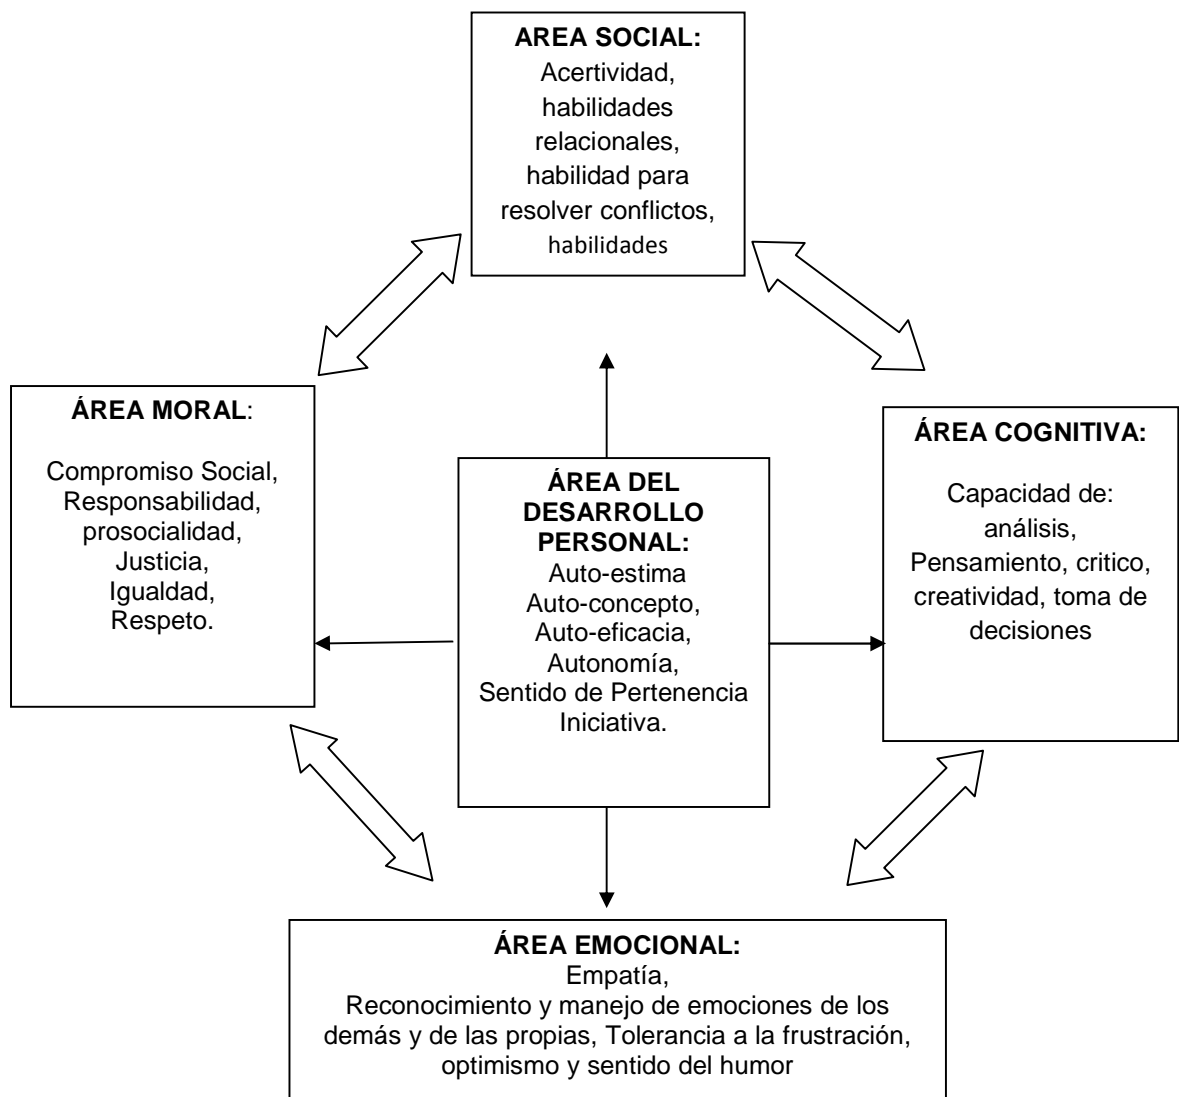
**AREA SOCIAL:**
Acertividad, habilidades relacionales, habilidad para resolver conflictos, habilidades

**ÁREA MORAL**:

Compromiso Social, Responsabilidad, prosocialidad, Justicia, Igualdad, Respeto.

**ÁREA DEL DESARROLLO PERSONAL:**
Auto-estima
Auto-concepto,
Auto-eficacia,
Autonomía,
Sentido de Pertenencia
Iniciativa.

**ÁREA COGNITIVA:**

Capacidad de: análisis, Pensamiento, critico, creatividad, toma de decisiones

**ÁREA EMOCIONAL:**
Empatía,
Reconocimiento y manejo de emociones de los demás y de las propias, Tolerancia a la frustración, optimismo y sentido del humor